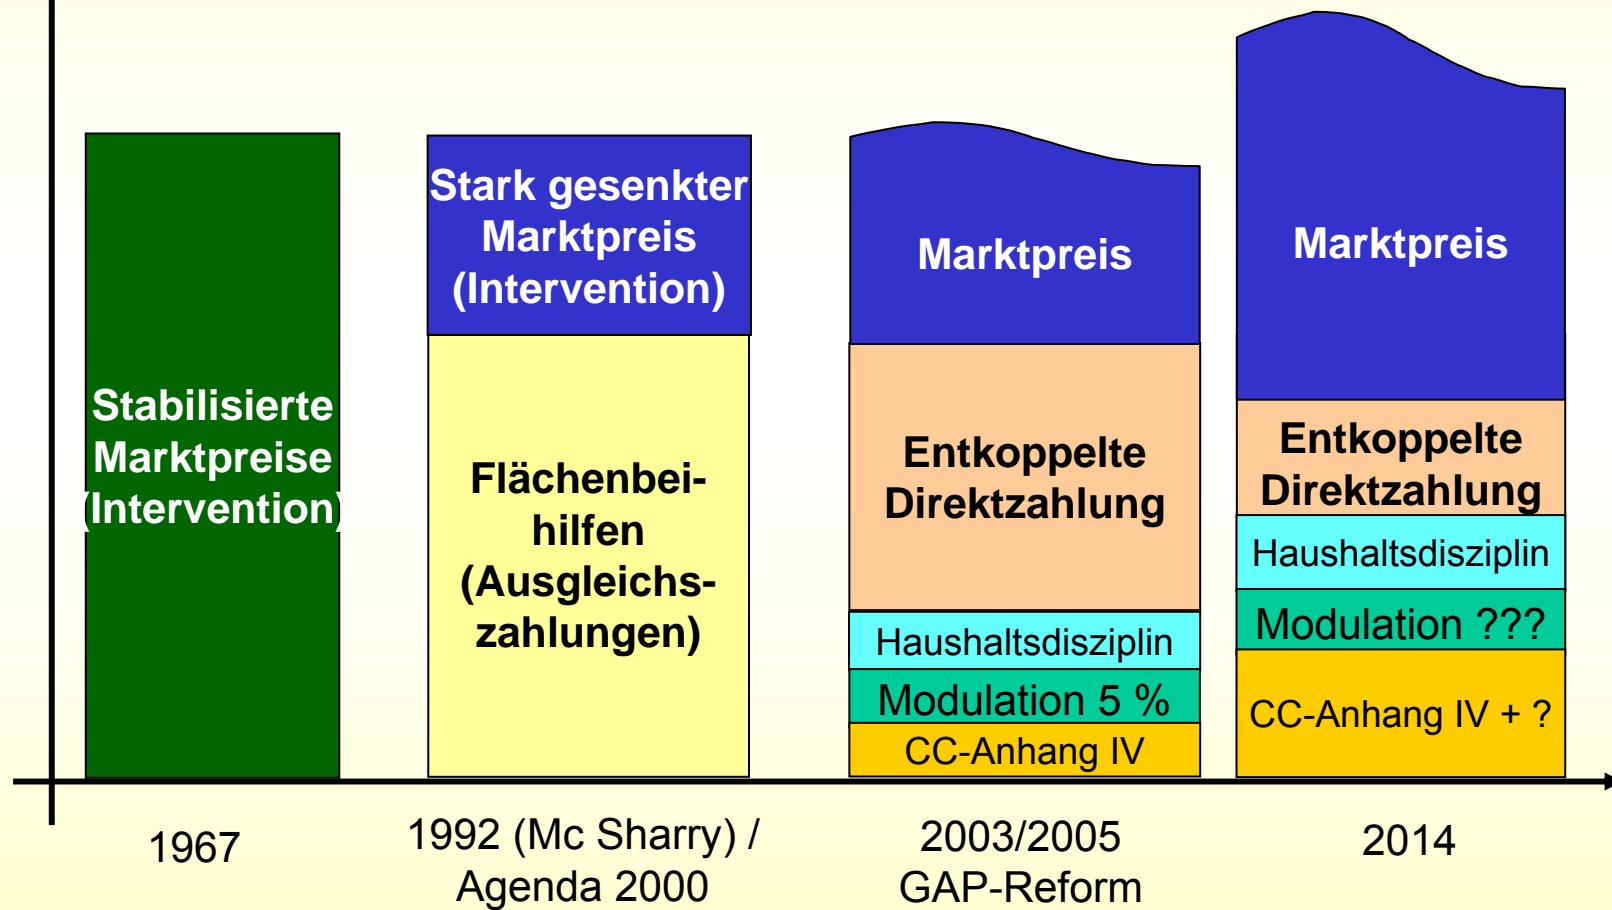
Stabilisierte Marktpreise (Intervention)

Stark gesenkter Marktpreis (Intervention)

Flächenbeihilfen (Ausgleichszahlungen)

Marktpreis

Entkoppelte Direktzahlung

Haushaltsdisziplin

Modulation 5 %

CC-Anhang IV

Marktpreis

Entkoppelte Direktzahlung

Haushaltsdisziplin

Modulation ???

CC-Anhang IV + ?

1967

1992 (Mc Sharry) / Agenda 2000

2003/2005 GAP-Reform

2014